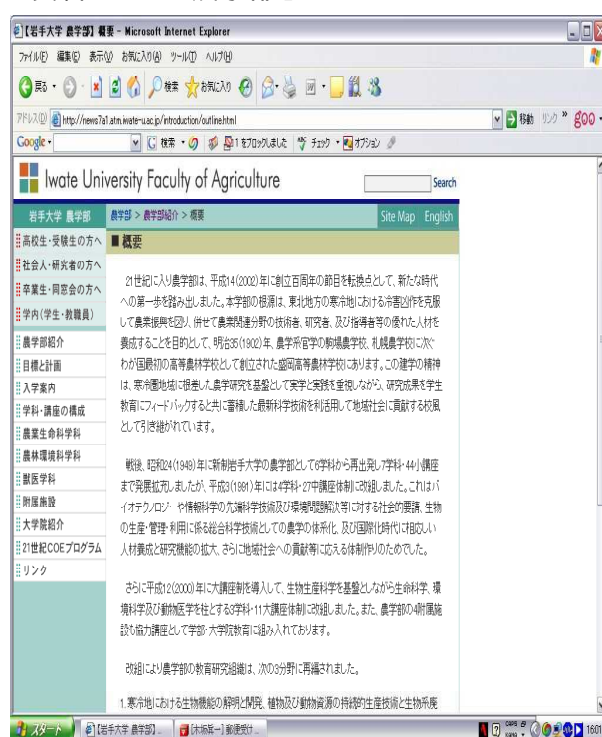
【岩手大学 農学部】概要 - Microsoft Internet Explorer

ファイル(F) 編集(E) 表示(V) お気に入り(A) ツール(T) ヘルプ(H)

戻る 検索 お気に入り

アドレス(D) http://news7a1.atm.iwate-u.ac.jp/introduction/outline.html 移動 リンク goo

Google 検索 1をブロックしました チェック オプション

Iwate University Faculty of Agriculture Search

岩手大学 農学部 農学部 > 農学部紹介 > 概要 Site Map English

高校生・受験生の方へ
社会人・研究者の方へ
卒業生・同窓会の方へ
学内(学生・教職員)
農学部紹介
目標と計画
入学案内
学科・講座の構成
農業生命科学科
農林環境科学科
獣医学科
附属施設
大学院紹介
21世紀COEプログラム
リンク

■ 概要

21世紀に入り農学部は、平成14(2002)年に創立百周年の節目を転換点として、新たな時代への第一歩を踏み出しました。本学部の根源は、東北地方の寒冷地における冷害凶作を克服して農業振興を図り、併せて農業関連分野の技術者、研究者、及び指導者等の優れた人材を養成することを目的として、明治35(1902)年、農学界官学の駒場農学校、札幌農学校に次ぐわが国最初の高等農林学校として創立された盛岡高等農林学校にあります。この建学の精神は、寒冷圏地域に根差した農学研究を基盤として実学と実践を重視しながら、研究成果を学生教育にフィードバックすると共に蓄積した最新科学技術を利用して地域社会に貢献する校風として引き継がれています。

戦後、昭和24(1949)年に新制岩手大学の農学部として6学科から再出発し7学科・44小講座まで発展拡充しましたが、平成3(1991)年には4学科・27中講座体制に改組しました。これはバイオテクノロジーや情報科学の先端科学技術及び環境問題解決等に対する社会的要請、生物の生産・管理・利用に係る総合科学技術としての農学の体系化、及び国際化時代に相応しい人材養成と研究機能の拡大、さらに地域社会への貢献等に応える体制作りのためでした。

さらに平成12(2000)年に大講座制を導入して、生物生産科学を基盤としながら生命科学、環境科学及び動物医学を柱とする3学科・11大講座体制に改組しました。また、農学部の4附属施設も協力講座として学部・大学院教育に組み入れております。

改組により農学部の教育研究組織は、次の3分野に再編されました。

1.寒冷地における生物機能の解明と開発、植物及び動物資源の持続的生産技術と生物系廃

スタート 【岩手大学 農学部】... [大坊延一] 郵便受付... 16:01